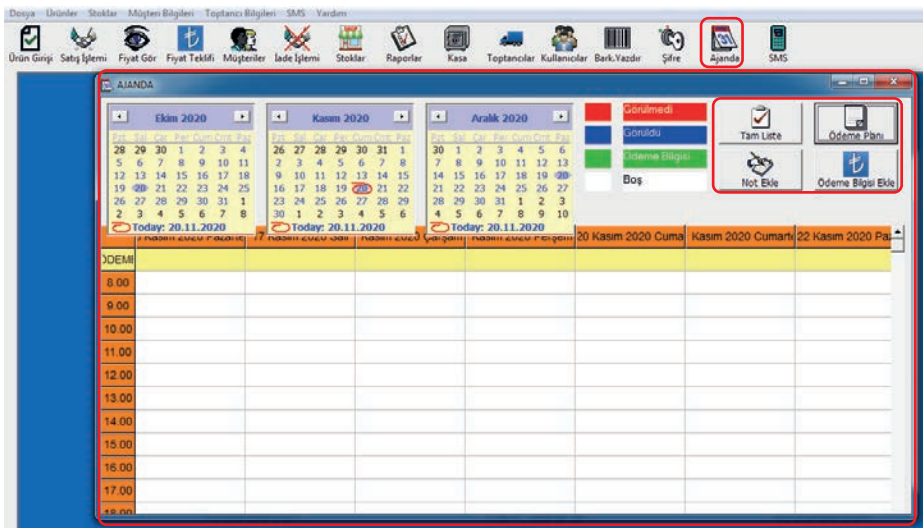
Dosya Ürünler Stoklar Müşteri Bilgileri Toptancı Bilgileri SMS Yardım

Ürün Girişi Satış İşlemi Fiyat Gör Fiyat Teklifi Müşteriler İade İşlemi Stoklar Raporlar Kasa Toptancılar Kullanıcılar Bark.Yazdır Şifre Ajanda SMS

AJANDA

Ekim 2020
Pzt Sal Çar Per Cum Cts Paz
28 29 30 1 2 3 4
5 6 7 8 9 10 11
12 13 14 15 16 17 18
19 20 21 22 23 24 25
26 27 28 29 30 31 1
2 3 4 5 6 7 8
Today: 20.11.2020

Kasım 2020
Pzt Sal Çar Per Cum Cts Paz
26 27 28 29 30 31 1
2 3 4 5 6 7 8
9 10 11 12 13 14 15
16 17 18 19 20 21 22
23 24 25 26 27 28 29
30 1 2 3 4 5 6
Today: 20.11.2020

Aralık 2020
Pzt Sal Çar Per Cum Cts Paz
30 1 2 3 4 5 6
7 8 9 10 11 12 13
14 15 16 17 18 19 20
21 22 23 24 25 26 27
28 29 30 31 1 2 3
4 5 6 7 8 9 10
Today: 20.11.2020

Görülmedi
Görüldü
Ödeme Bilgisi
Boş

Tam Liste
Ödeme Planı
Not Ekle
Ödeme Bilgisi Ekle

| | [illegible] Kasım 2020 Pazartesi | 17 Kasım 2020 Salı | Kasım 2020 Çarşamba | Kasım 2020 Perşembe | 20 Kasım 2020 Cuma | Kasım 2020 Cumartesi | 22 Kasım 2020 Pa |
|---|---|---|---|---|---|---|---|
| ÖDEME | | | | | | | |
| 8.00 | | | | | | | |
| 9.00 | | | | | | | |
| 10.00 | | | | | | | |
| 11.00 | | | | | | | |
| 12.00 | | | | | | | |
| 13.00 | | | | | | | |
| 14.00 | | | | | | | |
| 15.00 | | | | | | | |
| 16.00 | | | | | | | |
| 17.00 | | | | | | | |
| 18.00 | | | | | | | |